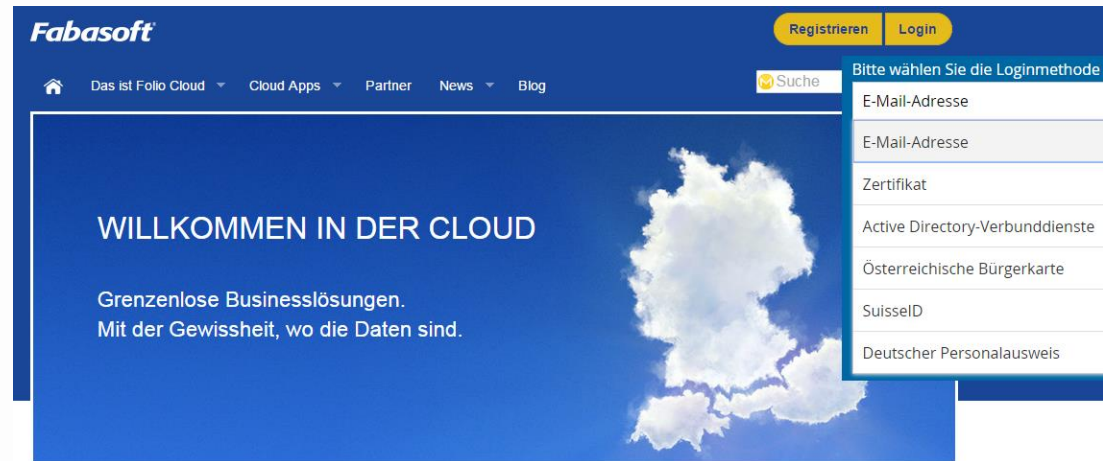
Fabasoft

Registrieren Login

Das ist Folio Cloud Cloud Apps Partner News Blog

Suche

Bitte wählen Sie die Loginmethode

E-Mail-Adresse

E-Mail-Adresse

Zertifikat

Active Directory-Verbunddienste

Österreichische Bürgerkarte

SuisseID

Deutscher Personalausweis

WILLKOMMEN IN DER CLOUD

Grenzenlose Businesslösungen.
Mit der Gewissheit, wo die Daten sind.